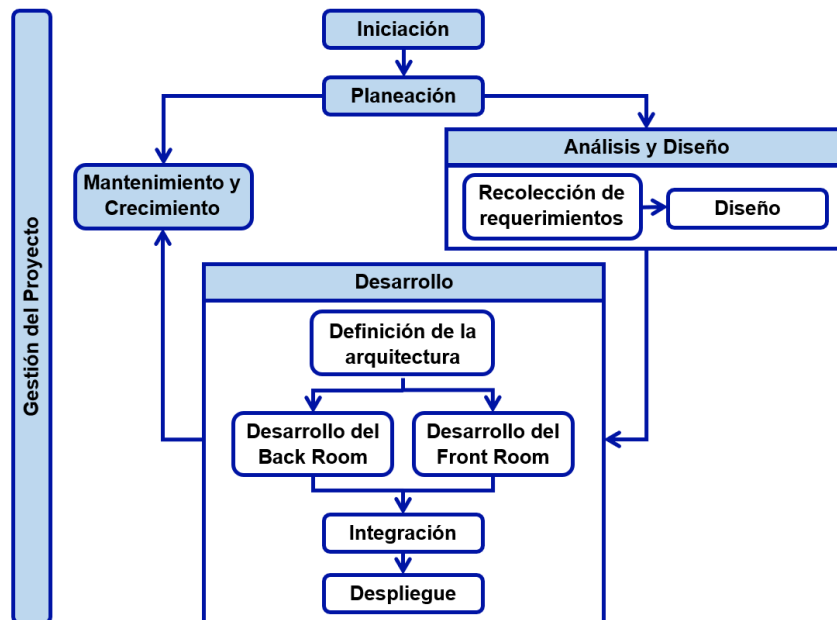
Gestión del Proyecto

Iniciación

Planeación

Análisis y Diseño

Mantenimiento y Crecimiento

Recolección de requerimientos

Diseño

Desarrollo

Definición de la arquitectura

Desarrollo del Back Room

Desarrollo del Front Room

Integración

Despliegue